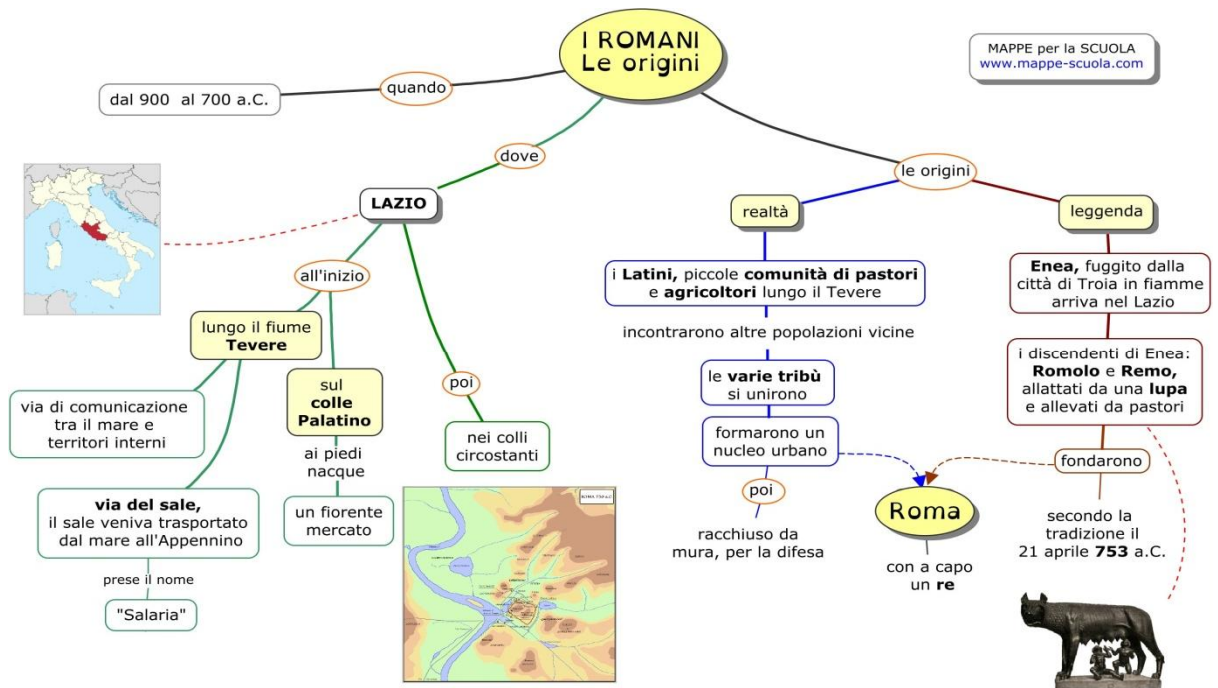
I ROMANI
Le origini

MAPPE per la SCUOLA
www.mappe-scuola.com

quando

dal 900 al 700 a.C.

dove

LAZIO

all'inizio

lungo il fiume **Tevere**

via di comunicazione tra il mare e territori interni

**via del sale,** il sale veniva trasportato dal mare all'Appennino

prese il nome

"Salaria"

sul **colle Palatino**

ai piedi nacque

un fiorente mercato

poi

nei colli circostanti

ROMA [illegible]

le origini

realtà

i **Latini,** piccole **comunità di pastori** e **agricoltori** lungo il Tevere

incontrarono altre popolazioni vicine

le **varie tribù** si unirono

formarono un nucleo urbano

poi

racchiuso da mura, per la difesa

Roma

con a capo un **re**

leggenda

**Enea,** fuggito dalla città di Troia in fiamme arriva nel Lazio

i discendenti di Enea: **Romolo** e **Remo,** allattati da una **lupa** e allevati da pastori

fondarono

secondo la tradizione il 21 aprile **753** a.C.